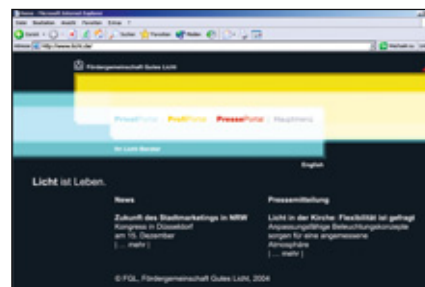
Fördergemeinschaft Gutes Licht

PrivatPortal ProfiPortal PressePortal Hauptmenu

Ihr Licht Berater

English

Licht ist Leben.

News

Zukunft des Stadtmarketings in NRW
Kongress in Düsseldorf am 15. Dezember
( ... mehr )

Pressemitteilung

Licht in der Kirche: Flexibilität ist gefragt
Anpassungsfähige Beleuchtungskonzepte sorgen für eine angemessene Atmosphäre
( ... mehr )

© FGL, Fördergemeinschaft Gutes Licht, 2004